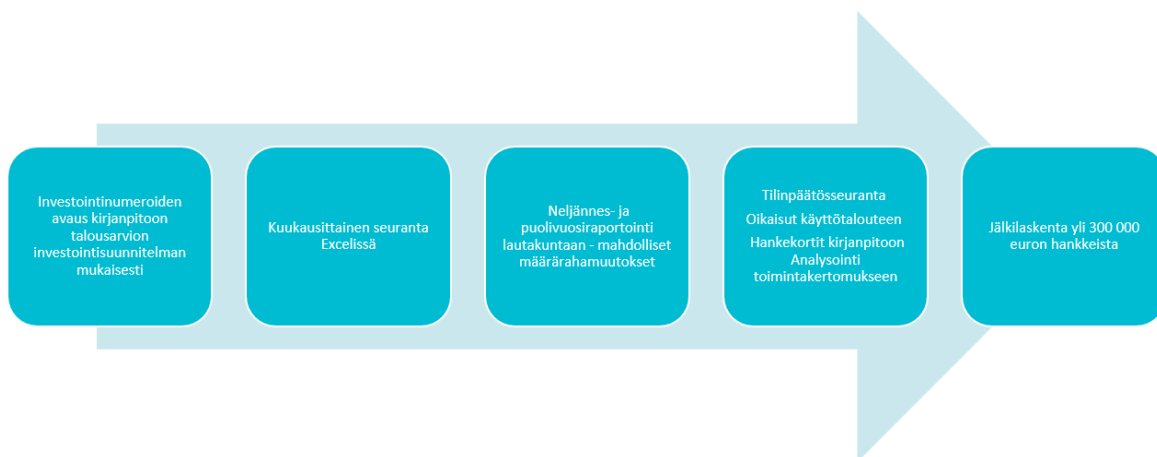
Investointinumeroiden avaus kirjanpitoon talousarvion investointisuunnitelman mukaisesti

Kuukausittainen seuranta Excelissä

Neljännes- ja puolivuosiraportointi lautakuntaan - mahdolliset määrärahamuutokset

Tilinpäätösseuranta

Oikaisut käyttötalouteen

Hankekortit kirjanpitoon

Analysointi toimintakertomukseen

Jälkilaskenta yli 300 000 euron hankkeista